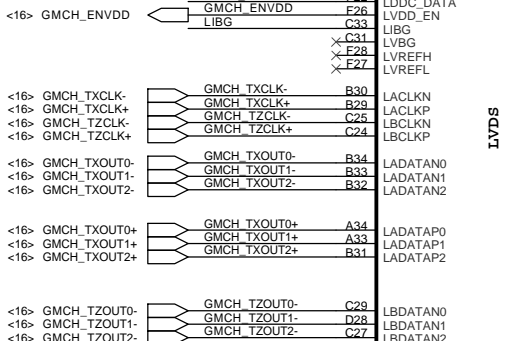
LDDC_DATA

<16> GMCH_ENVDD
GMCH_ENVDD
F26
LVDD_EN
LIBG
C33
LIBG
C31
LVBG
F28
LVREFH
F27
LVREFL

<16> GMCH_TXCLK-
<16> GMCH_TXCLK+
<16> GMCH_TZCLK-
<16> GMCH_TZCLK+
GMCH_TXCLK-
GMCH_TXCLK+
GMCH_TZCLK-
GMCH_TZCLK+
B30
B29
C25
C24
LACLKN
LACLKP
LBCLKN
LBCLKP

<16> GMCH_TXOUT0-
<16> GMCH_TXOUT1-
<16> GMCH_TXOUT2-
GMCH_TXOUT0-
GMCH_TXOUT1-
GMCH_TXOUT2-
B34
B33
B32
LADATAN0
LADATAN1
LADATAN2

<16> GMCH_TXOUT0+
<16> GMCH_TXOUT1+
<16> GMCH_TXOUT2+
GMCH_TXOUT0+
GMCH_TXOUT1+
GMCH_TXOUT2+
A34
A33
B31
LADATAP0
LADATAP1
LADATAP2

<16> GMCH_TZOUT0-
<16> GMCH_TZOUT1-
<16> GMCH_TZOUT2-
GMCH_TZOUT0-
GMCH_TZOUT1-
GMCH_TZOUT2-
C29
D28
C27
LBDATAN0
LBDATAN1
LBDATAN2

LVDS